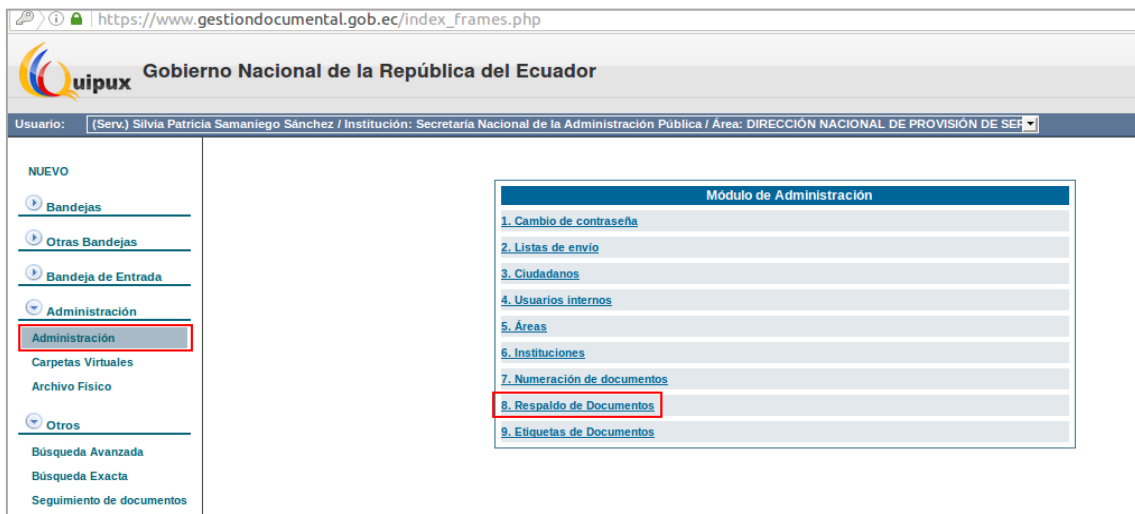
https://www.gestiondocumental.gob.ec/index_frames.php

uipux Gobierno Nacional de la República del Ecuador

Usuario: (Serv.) Silvia Patricia Samaniego Sánchez / Institución: Secretaría Nacional de la Administración Pública / Área: DIRECCIÓN NACIONAL DE PROVISIÓN DE SER

NUEVO

Bandejas

Otras Bandejas

Bandeja de Entrada

Administración

Administración

Carpetas Virtuales

Archivo Físico

Otros

Búsqueda Avanzada

Búsqueda Exacta

Seguimiento de documentos

Módulo de Administración

1. Cambio de contraseña

2. Listas de envío

3. Ciudadanos

4. Usuarios internos

5. Áreas

6. Instituciones

7. Numeración de documentos

8. Respaldo de Documentos

9. Etiquetas de Documentos